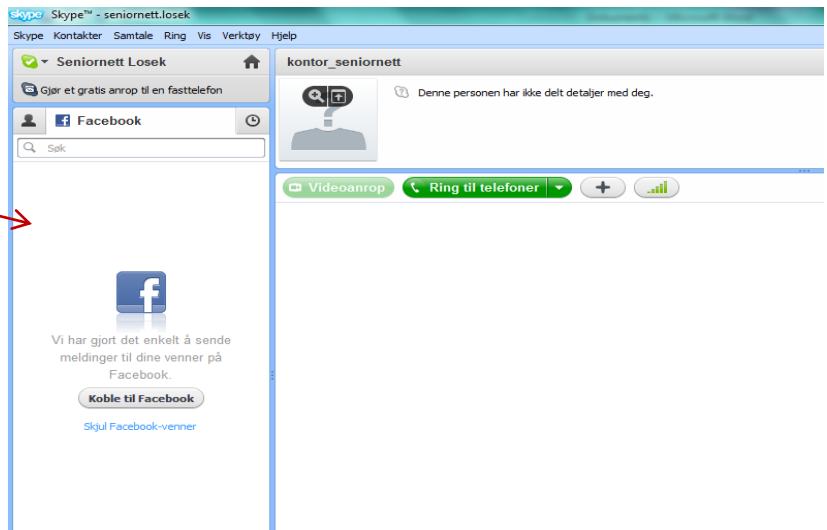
skype Skype™ - seniornett.losek

Skype Kontakter Samtale Ring Vis Verktøy Hjelp

Seniornett Losek

Gjør et gratis anrop til en fasttelefon

Facebook

Søk

f

Vi har gjort det enkelt å sende meldinger til dine venner på Facebook.

Koble til Facebook

Skjul Facebook-venner

kontor_seniornett

Denne personen har ikke delt detaljer med deg.

Videoanrop

Ring til telefoner

+